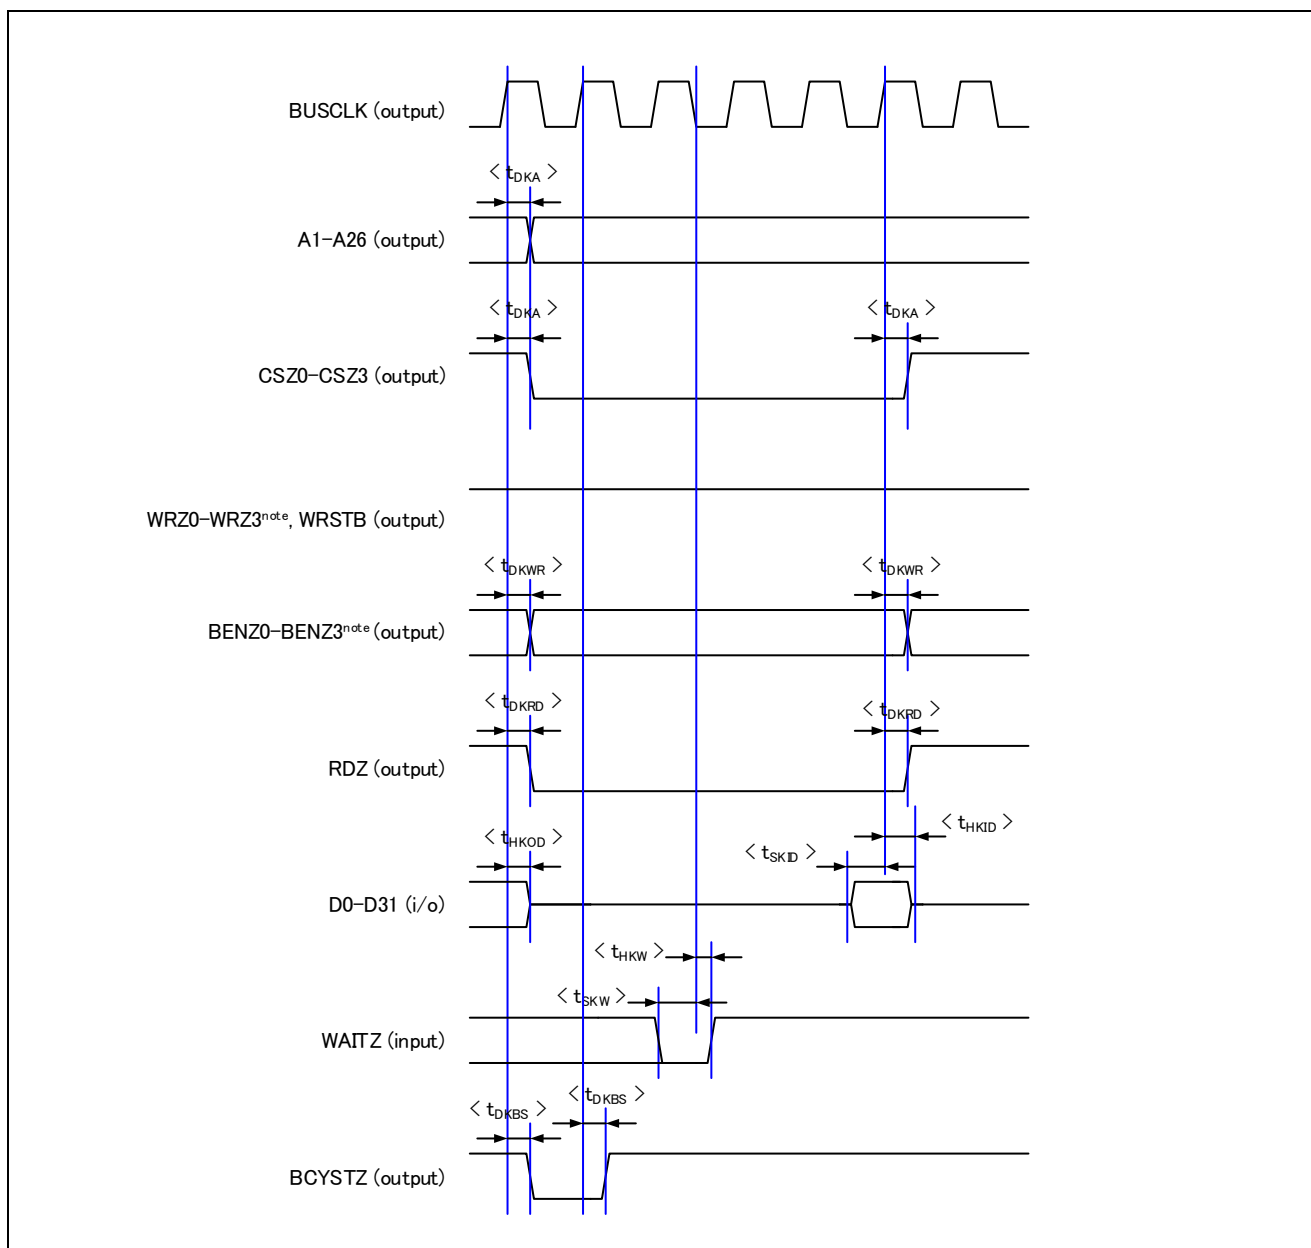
BUSCLK (output)

< $t_{DKA}$ >

A1–A26 (output)

< $t_{DKA}$ >

< $t_{DKA}$ >

CSZ0–CSZ3 (output)

WRZ0–WRZ3$^{note}$, WRSTB (output)

< $t_{DKWR}$ >

< $t_{DKWR}$ >

BENZ0–BENZ3$^{note}$ (output)

< $t_{DKRD}$ >

< $t_{DKRD}$ >

RDZ (output)

< $t_{HKOD}$ >

< $t_{HKID}$ >

< $t_{SKID}$ >

D0–D31 (i/o)

< $t_{HKW}$ >

< $t_{SKW}$ >

WAITZ (input)

< $t_{DKBS}$ >

< $t_{DKBS}$ >

BCYSTZ (output)